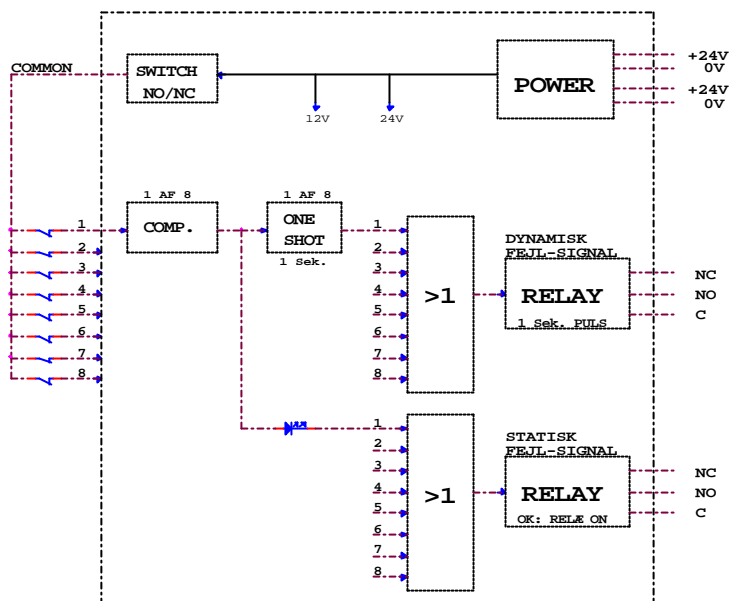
COMMON

SWITCH
NO/NC

POWER

+24V
0V
+24V
0V

12V
24V

1 AF 8
COMP.

1 AF 8
ONE
SHOT
1 Sek.

1
2
3
4
5
6
7
8

1
2
3
4
5
6
7
8

>1

DYNAMISK
FEJL-SIGNAL

RELAY
1 Sek. PULS

NC
NO
C

1
2
3
4
5
6
7
8

>1

STATISK
FEJL-SIGNAL

RELAY
OK: RELÆ ON

NC
NO
C